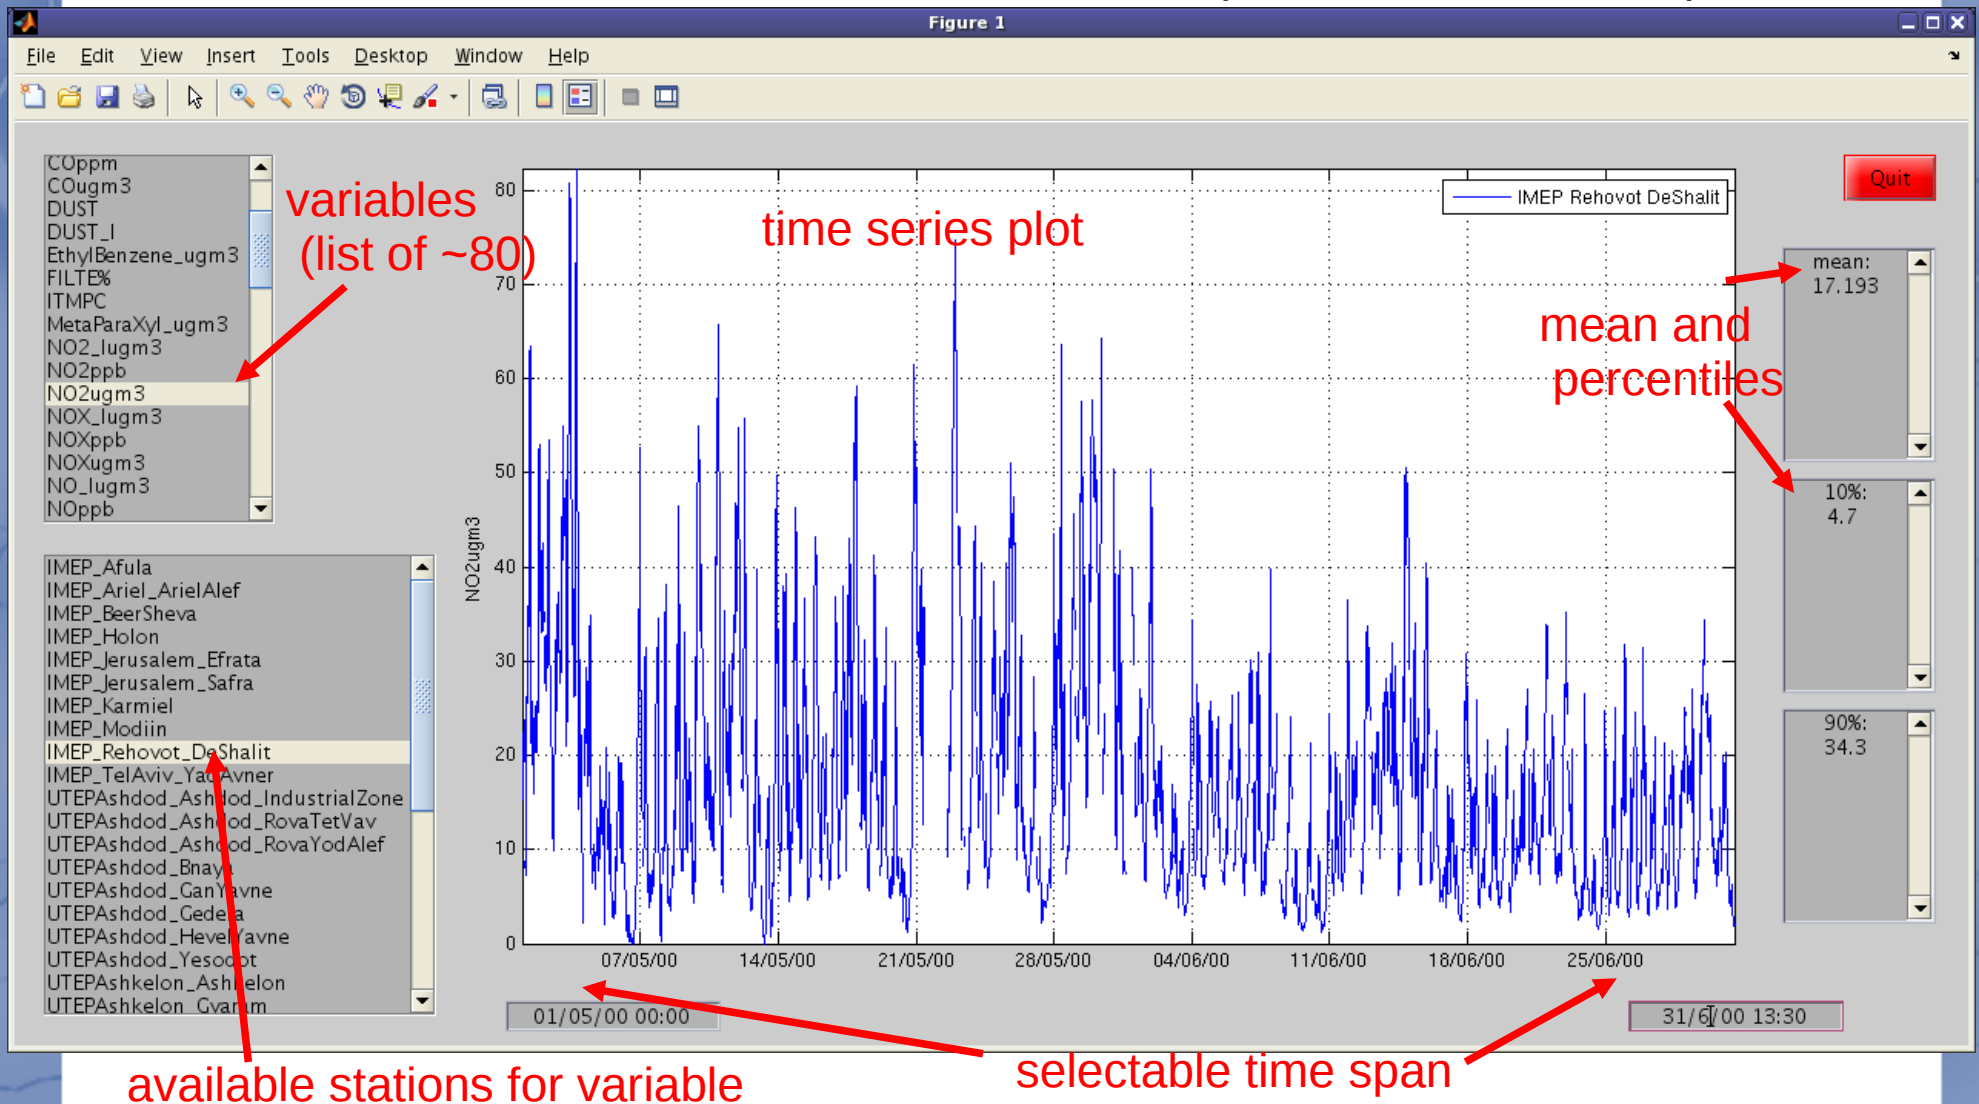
Figure 1

File Edit View Insert Tools Desktop Window Help

COppm
COugm3
DUST
DUST_I
EthylBenzene_ugm3
FILTE%
ITMPC
MetaParaXyl_ugm3
NO2_lugm3
NO2ppb
NO2ugm3
NOX_lugm3
NOXppb
NOXugm3
NO_lugm3
NOppb

variables (list of ~80)

IMEP_Afula
IMEP_Ariel_ArielAlef
IMEP_BeerSheva
IMEP_Holon
IMEP_Jerusalem_Efrata
IMEP_Jerusalem_Safra
IMEP_Karmiel
IMEP_Modiin
IMEP_Rehovot_DeShalit
IMEP_TelAviv_YadAvner
UTEPAshdod_Ashdod_IndustrialZone
UTEPAshdod_Ashdod_RovaTetVav
UTEPAshdod_Ashdod_RovaYodAlef
UTEPAshdod_Bnaya
UTEPAshdod_GanYavne
UTEPAshdod_Gedera
UTEPAshdod_HevelYavne
UTEPAshdod_Yesodot
UTEPAshkelon_Ashkelon
UTEPAshkelon_Gvaram

time series plot

IMEP Rehovot DeShalit

NO2ugm3

80
70
60
50
40
30
20
10
0

07/05/00 14/05/00 21/05/00 28/05/00 04/06/00 11/06/00 18/06/00 25/06/00

01/05/00 00:00

31/6/00 13:30

Quit

mean:
17.193

mean and percentiles

10%:
4.7

90%:
34.3

available stations for variable

selectable time span